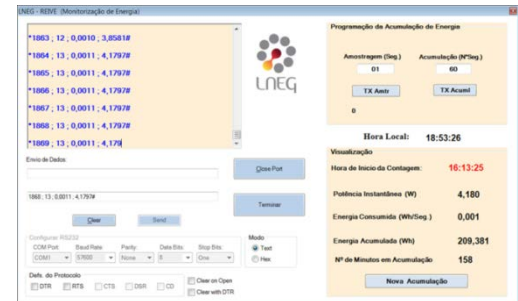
LNEG - REIVE (Monitorização de Energia)

*1863 ; 12 ; 0,0010 ; 3,8581#
*1864 ; 13 ; 0,0011 ; 4,1797#
*1865 ; 13 ; 0,0011 ; 4,1797#
*1866 ; 13 ; 0,0011 ; 4,1797#
*1867 ; 13 ; 0,0011 ; 4,1797#
*1868 ; 13 ; 0,0011 ; 4,1797#
*1869 ; 13 ; 0,0011 ; 4,179

LNEG

Programação da Acumulação de Energia

Amostragem (Seg.) 01

Acumulação (NºSeg.) 60

TX Amtr

TX Acuml

0

Hora Local: 18:53:26

Envio de Dados

Close Port

1868 ; 13 ; 0,0011 ; 4,1797#

Terminar

Clear

Send

Visualização

Hora de Início da Contagem: 16:13:25

Potência Instantânea (W) 4,180

Energia Consumida (Wh/Seg.) 0,001

Energia Acumulada (Wh) 209,381

Nº de Minutos em Acumulação 158

Nova Acumulação

Configurar RS232

| COM Port | Baud Rate | Parity | Data Bits | Stop Bits |
|---|---|---|---|---|
| COM1 | 57600 | None | 8 | One |

Modo
Text
Hex

Defs. do Protocolo
DTR RTS CTS DSR CD

Clear on Open
Clear with DTR